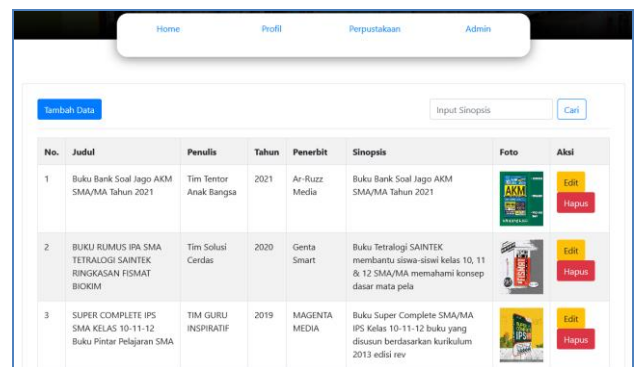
Home Profil Perpustakaan Admin

Tambah Data

Input Sinopsis Cari

| No. | Judul | Penulis | Tahun | Penerbit | Sinopsis | Foto | Aksi |
|---|---|---|---|---|---|---|---|
| 1 | Buku Bank Soal Jago AKM SMA/MA Tahun 2021 | Tim Tentor Anak Bangsa | 2021 | Ar-Ruzz Media | Buku Bank Soal Jago AKM SMA/MA Tahun 2021 | AKM | Edit Hapus |
| 2 | BUKU RUMUS IPA SMA TETRALOGI SAINTEK RINGKASAN FISMAT BIOKIM | Tim Solusi Cerdas | 2020 | Genta Smart | Buku Tetralogi SAINTEK membantu siswa-siswi kelas 10, 11 & 12 SMA/MA memahami konsep dasar mata pela | | Edit Hapus |
| 3 | SUPER COMPLETE IPS SMA KELAS 10-11-12 Buku Pintar Pelajaran SMA | TIM GURU INSPIRATIF | 2019 | MAGENTA MEDIA | Buku Super Complete SMA/MA IPS Kelas 10-11-12 buku yang disusun berdasarkan kurikulum 2013 edisi rev | IPS | Edit Hapus |